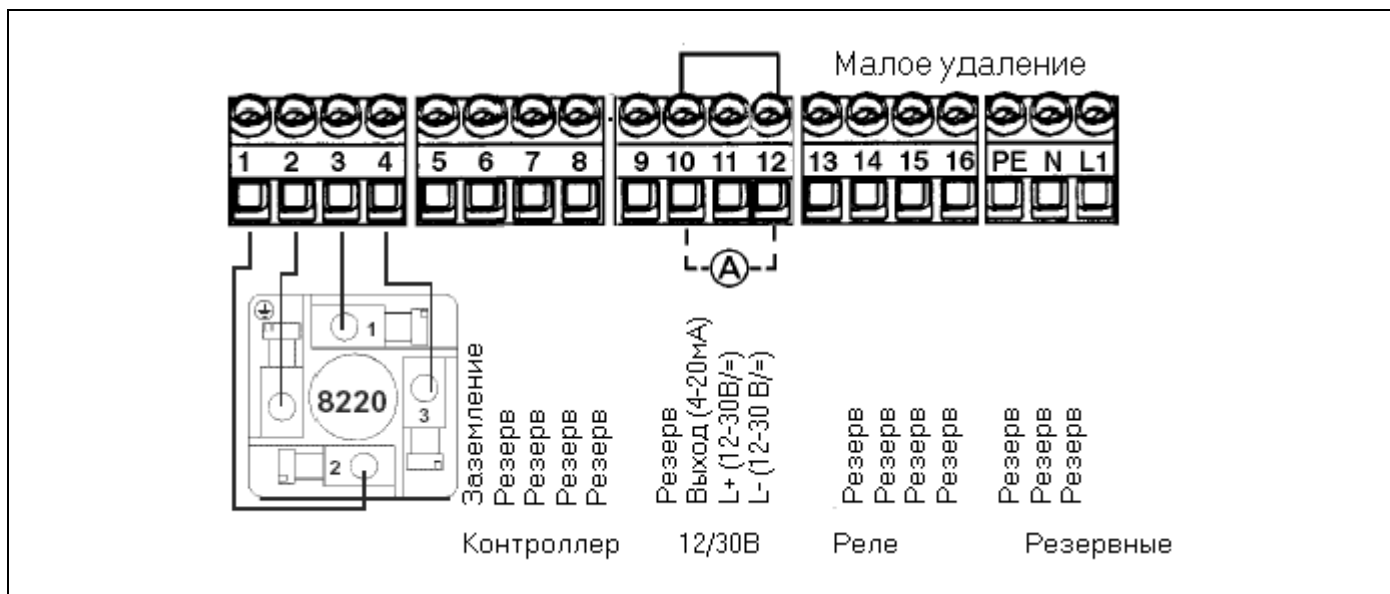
Малое удаление

1 2 3 4 5 6 7 8 9 10 11 12 13 14 15 16 PE N L1

A

1
8220
3
2

Заземление
Резерв
Резерв
Резерв
Резерв

Резерв
Выход (4-20мА)
L+ (12-30В/=)
L- (12-30 В/=)

Резерв
Резерв
Резерв
Резерв

Резерв
Резерв
Резерв

Контроллер 12/30В Реле Резервные